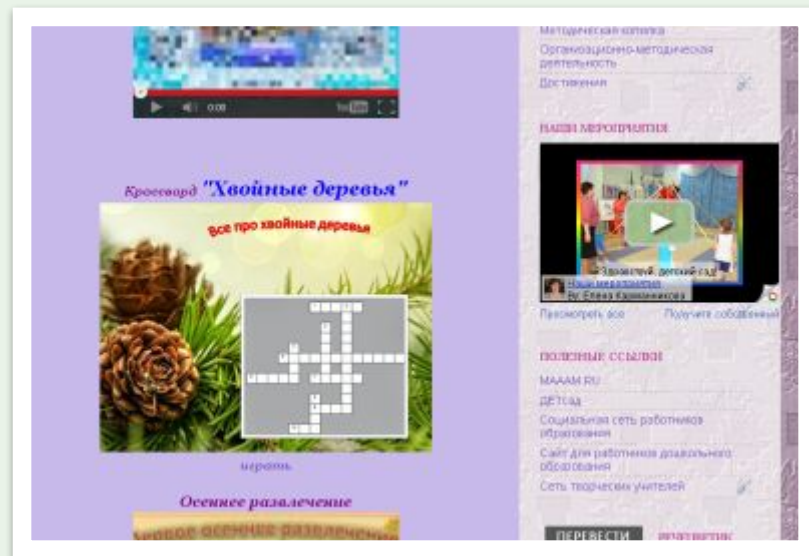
0:00

Кроссворд "Хвойные деревья"

Все про хвойные деревья

играть

Осеннее развлечение

Методическая копилка

Организационно-методическая деятельность

Достижения

НАШИ МЕРОПРИЯТИЯ

Здравствуй, детский сад

Наши мероприятия

Елена Казимиревна

Просмотреть все

Получите собственный

ПОЛЕЗНЫЕ ССЫЛКИ

МААМ.RU

ДЕТсад

Социальная сеть работников образования

Сайт для работников дошкольного образования

Сеть творческих учителей

ПЕРЕВЕСТИ